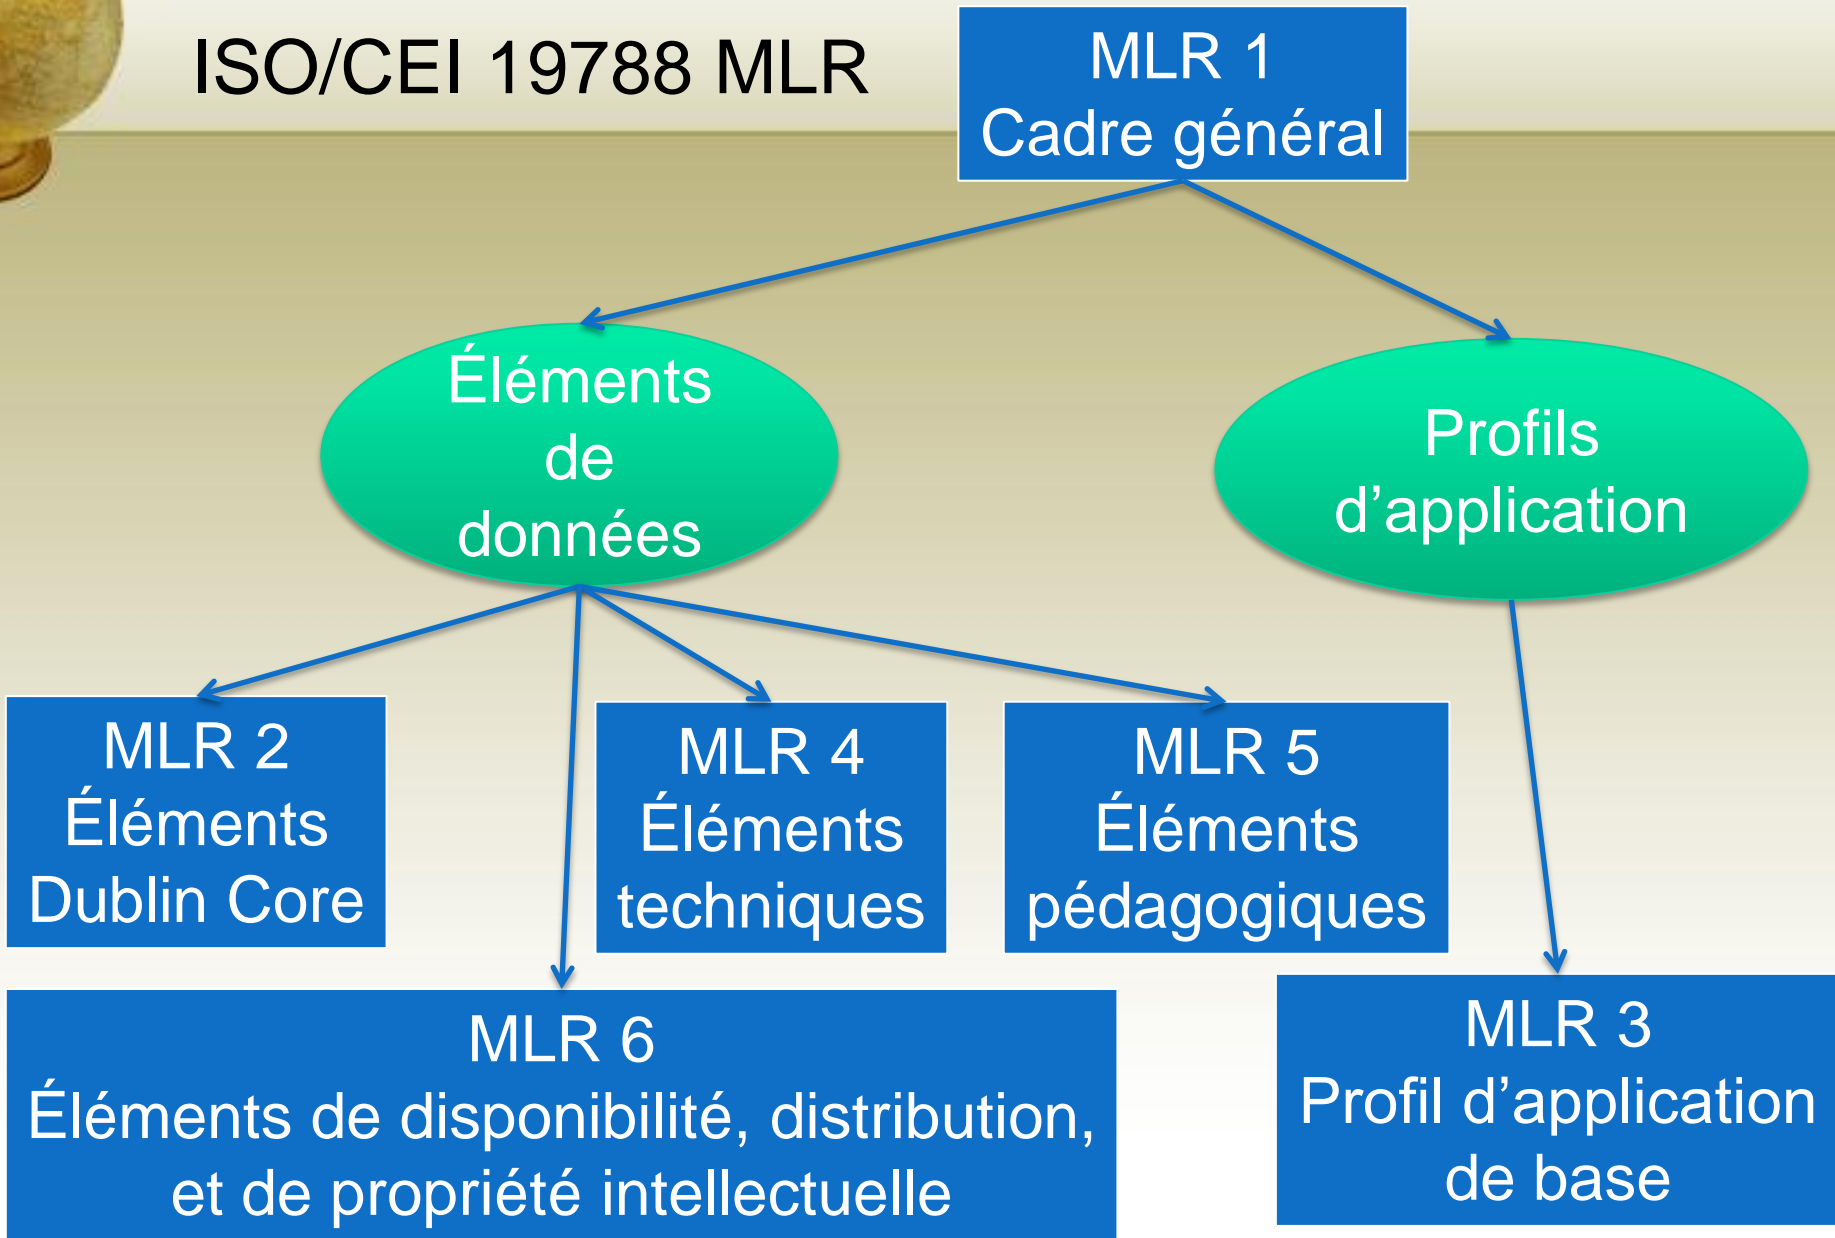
ISO/CEI 19788 MLR

MLR 1
Cadre général

Éléments de données

Profils d’application

MLR 2
Éléments
Dublin Core

MLR 4
Éléments
techniques

MLR 5
Éléments
pédagogiques

MLR 6
Éléments de disponibilité, distribution, et de propriété intellectuelle

MLR 3
Profil d’application de base